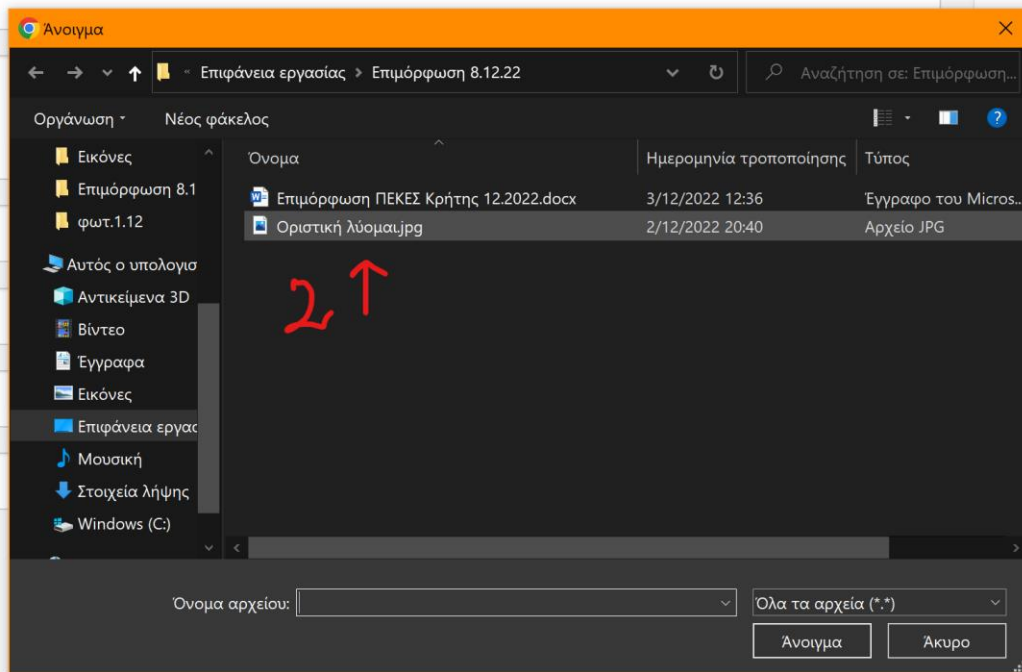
Άνοιγμα

« Επιφάνεια εργασίας > Επιμόρφωση 8.12.22

Αναζήτηση σε: Επιμόρφωση...

Οργάνωση ▾ Νέος φάκελος

Εικόνες
Επιμόρφωση 8.1
φωτ.1.12
Αυτός ο υπολογισ
Αντικείμενα 3D
Βίντεο
Έγγραφα
Εικόνες
Επιφάνεια εργασ
Μουσική
Στοιχεία λήψης
Windows (C:)

| Όνομα | Ημερομηνία τροποποίησης | Τύπος |
|---|---|---|
| Επιμόρφωση ΠΕΚΕΣ Κρήτης 12.2022.docx | 3/12/2022 12:36 | Έγγραφο του Micros... |
| Οριστική λύομαι.jpg | 2/12/2022 20:40 | Αρχείο JPG |

2 ↑

Όνομα αρχείου:

Όλα τα αρχεία (*.*)

Άνοιγμα

Άκυρο